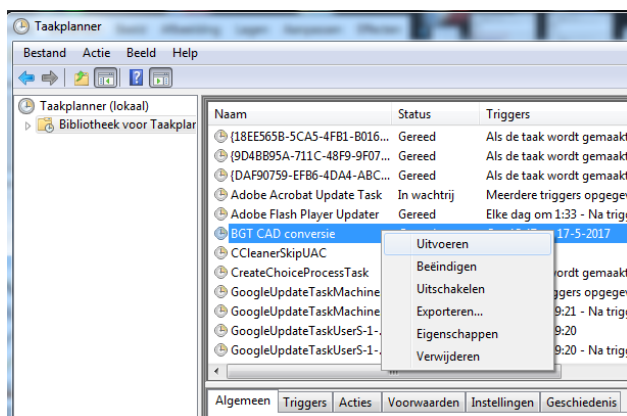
Taakplanner

Bestand Actie Beeld Help

Taakplanner (lokaal)
Bibliotheek voor Taakplar

| Naam | Status | Triggers |
|---|---|---|
| {18EE565B-5CA5-4FB1-B016... | Gereed | Als de taak wordt gemaakt |
| {9D4BB95A-711C-48F9-9F07... | Gereed | Als de taak wordt gemaakt |
| {DAF90759-EFB6-4DA4-ABC... | Gereed | Als de taak wordt gemaakt |
| Adobe Acrobat Update Task | In wachtrij | Meerdere triggers opgegev |
| Adobe Flash Player Updater | Gereed | Elke dag om 1:33 - Na trigg |
| BGT CAD conversie | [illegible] | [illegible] 17-5-2017 |
| CCleanerSkipUAC | | |
| CreateChoiceProcessTask | | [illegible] gemaakt |
| GoogleUpdateTaskMachine | | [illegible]ggers opgegev |
| GoogleUpdateTaskMachine | | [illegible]9:21 - Na trigg |
| GoogleUpdateTaskUserS-1-... | | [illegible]9:20 |
| GoogleUpdateTaskUserS-1-... | | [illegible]9:20 - Na trigg |

Uitvoeren
Beëindigen
Uitschakelen
Exporteren...
Eigenschappen
Verwijderen

Algemeen Triggers Acties Voorwaarden Instellingen Geschiedenis